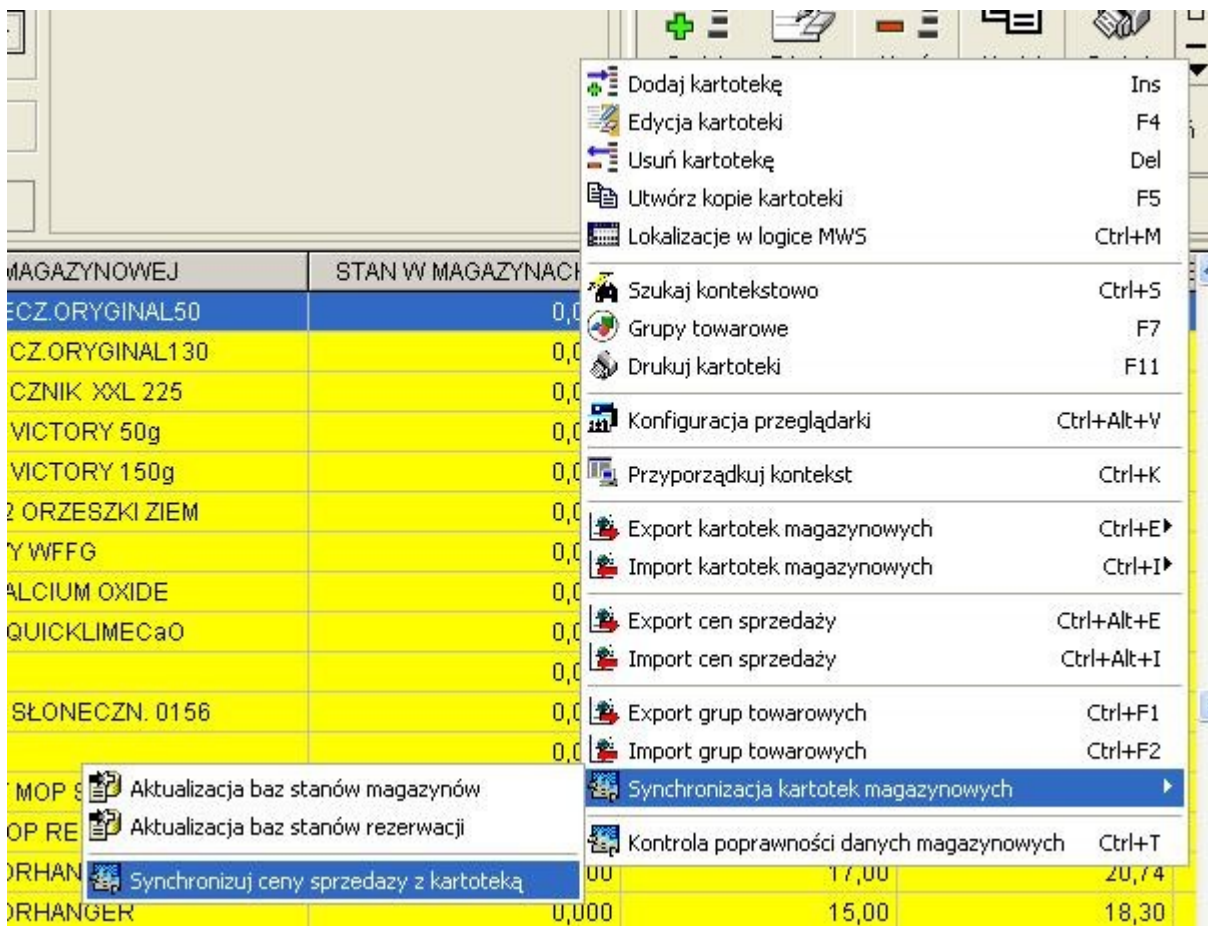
MAGAZYNOWEJ | STAN W MAGAZYNACH

ECZ.ORYGINAL50 | 0,0
CZ.ORYGINAL130 | 0,0
CZNIK XXL 225 | 0,0
VICTORY 50g | 0,0
VICTORY 150g | 0,0
2 ORZESZKI ZIEM | 0,0
Y WFFG | 0,0
ALCIUM OXIDE | 0,0
QUICKLIMECaO | 0,0
0,0
SŁONECZN. 0156 | 0,0
0,0
MOP S
OP RE
ORHAN | 00 | 17,00 | 20,74
ORHANGER | 0,000 | 15,00 | 18,30

Dodaj kartotekę Ins
Edycja kartoteki F4
Usuń kartotekę Del
Utwórz kopie kartoteki F5
Lokalizacje w logice MWS Ctrl+M
Szukaj kontekstowo Ctrl+S
Grupy towarowe F7
Drukuj kartoteki F11
Konfiguracja przeglądarki Ctrl+Alt+V
Przyporządkuj kontekst Ctrl+K
Export kartotek magazynowych Ctrl+E
Import kartotek magazynowych Ctrl+I
Export cen sprzedaży Ctrl+Alt+E
Import cen sprzedaży Ctrl+Alt+I
Export grup towarowych Ctrl+F1
Import grup towarowych Ctrl+F2
Synchronizacja kartotek magazynowych
Kontrola poprawności danych magazynowych Ctrl+T

Aktualizacja baz stanów magazynów
Aktualizacja baz stanów rezerwacji
Synchronizuj ceny sprzedazy z kartoteką